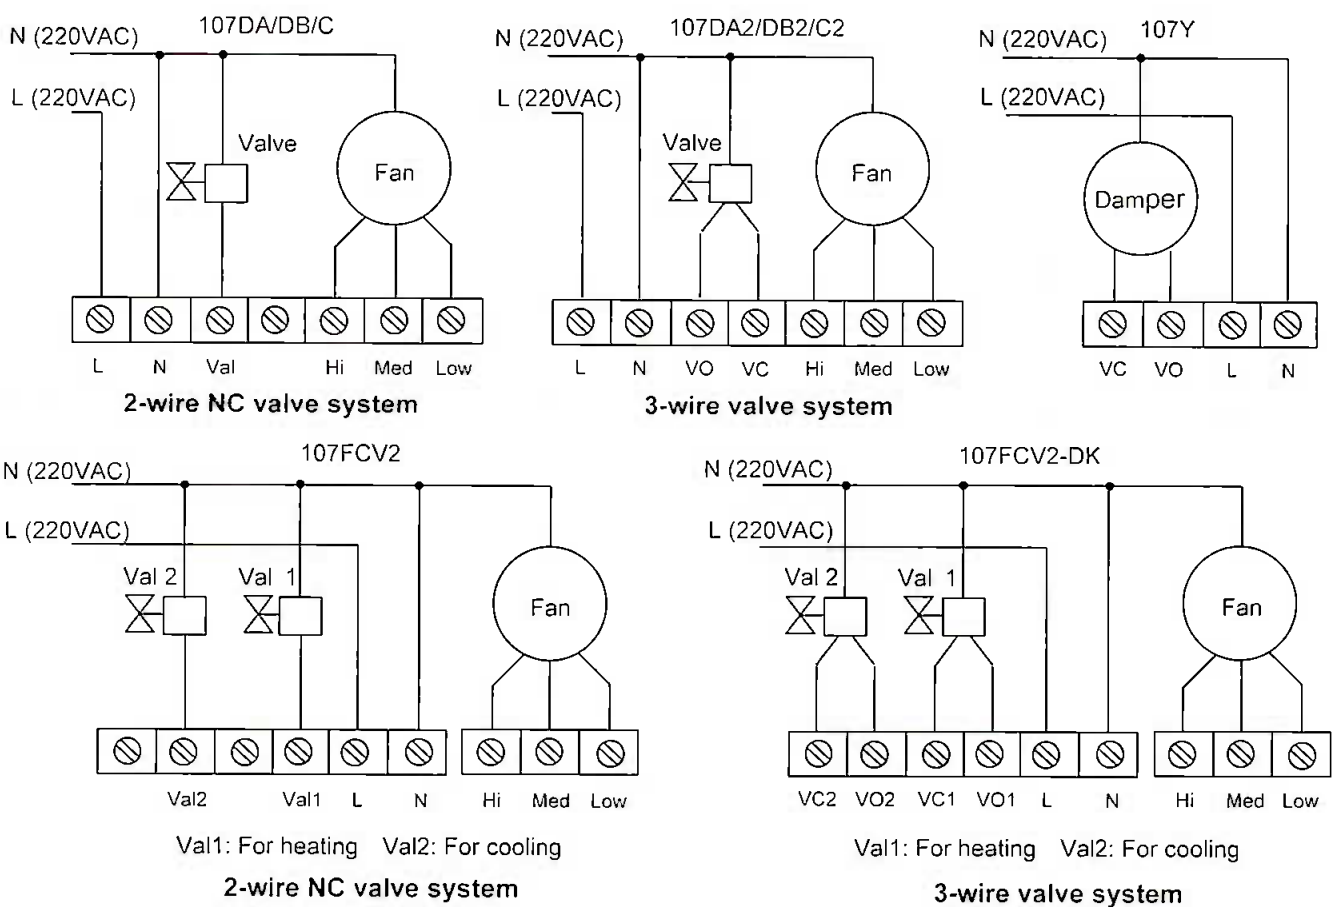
N (220VAC)
107DA/DB/C
L (220VAC)
Valve
Fan
L N Val Hi Med Low
2-wire NC valve system

N (220VAC)
107DA2/DB2/C2
L (220VAC)
Valve
Fan
L N VO VC Hi Med Low
3-wire valve system

N (220VAC)
107Y
L (220VAC)
Damper
VC VO L N

N (220VAC)
107FCV2
L (220VAC)
Val 2
Val 1
Fan
Val2 Val1 L N Hi Med Low
Val1: For heating Val2: For cooling
2-wire NC valve system

N (220VAC)
107FCV2-DK
L (220VAC)
Val 2
Val 1
Fan
VC2 VO2 VC1 VO1 L N Hi Med Low
Val1: For heating Val2: For cooling
3-wire valve system